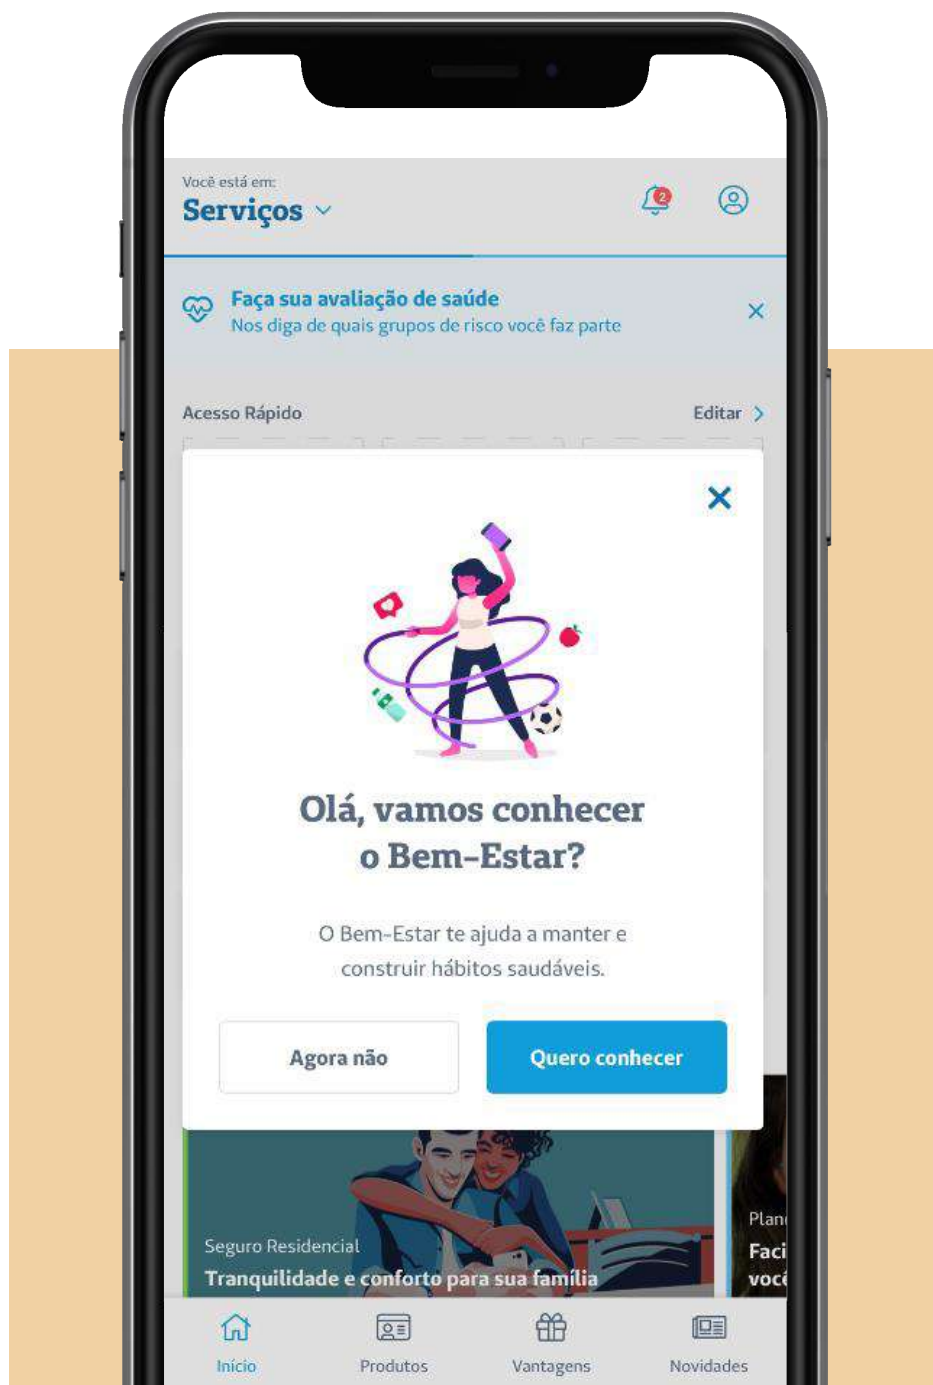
Você está em:
Serviços

2

Faça sua avaliação de saúde
Nos diga de quais grupos de risco você faz parte

Acesso Rápido
Editar

Olá, vamos conhecer o Bem-Estar?

O Bem-Estar te ajuda a manter e construir hábitos saudáveis.

Agora não
Quero conhecer

Seguro Residencial
Tranquilidade e conforto para sua família

Plan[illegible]
Faci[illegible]
você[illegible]

Início
Produtos
Vantagens
Novidades